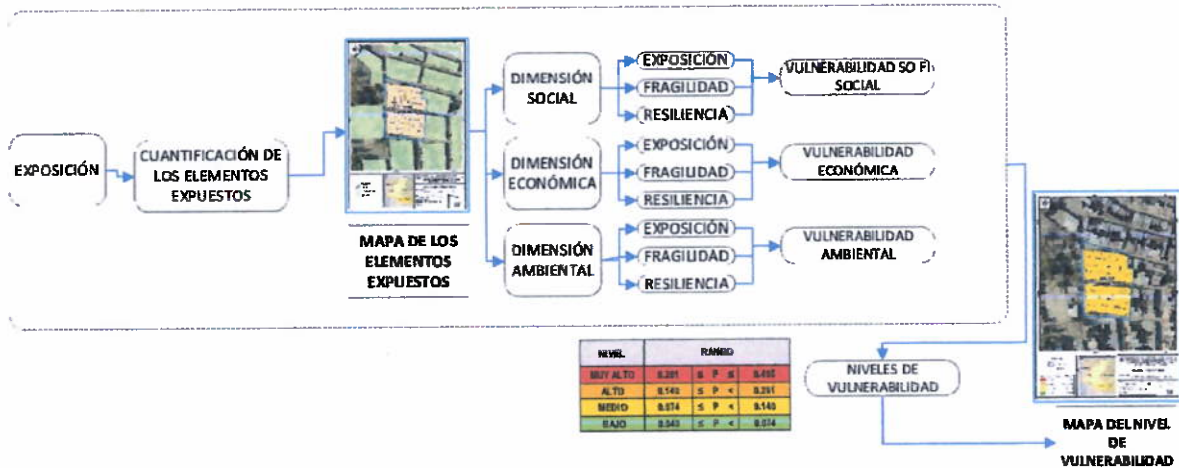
EXPOSICIÓN

CUANTIFICACIÓN DE LOS ELEMENTOS EXPUESTOS

MAPA DE LOS ELEMENTOS EXPUESTOS

DIMENSIÓN SOCIAL

EXPOSICIÓN

FRAGILIDAD

RESILIENCIA

VULNERABILIDAD SO FI SOCIAL

DIMENSIÓN ECONÓMICA

EXPOSICIÓN

FRAGILIDAD

RESILIENCIA

VULNERABILIDAD ECONÓMICA

DIMENSIÓN AMBIENTAL

EXPOSICIÓN

FRAGILIDAD

RESILIENCIA

VULNERABILIDAD AMBIENTAL

| NIVEL | RANGO | | | | |
|---|---|---|---|---|---|
| MUY ALTO | 0.291 | ≤ | P | ≤ | 0.450 |
| ALTO | 0.143 | ≤ | P | < | 0.291 |
| MEDIO | 0.074 | ≤ | P | < | 0.143 |
| BAJO | 0.043 | ≤ | P | < | 0.074 |

NIVELES DE VULNERABILIDAD

MAPA DEL NIVEL DE VULNERABILIDAD